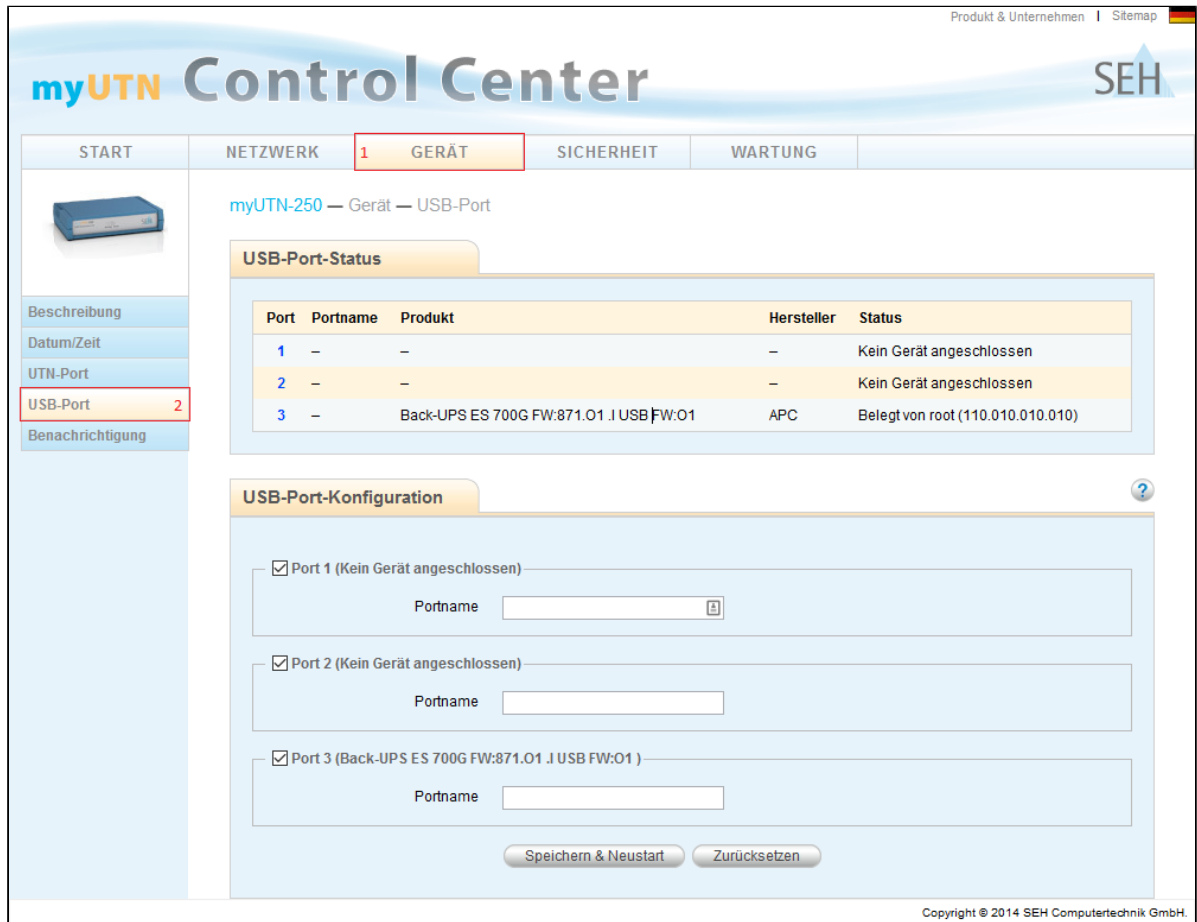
Produkt & Unternehmen | Sitemap

myUTN Control Center

SEH

START | NETZWERK | 1 GERÄT | SICHERHEIT | WARTUNG

myUTN-250 — Gerät — USB-Port

Beschreibung
Datum/Zeit
UTN-Port
USB-Port 2
Benachrichtigung

USB-Port-Status

| Port | Portname | Produkt | Hersteller | Status |
|---|---|---|---|---|
| 1 | – | – | – | Kein Gerät angeschlossen |
| 2 | – | – | – | Kein Gerät angeschlossen |
| 3 | – | Back-UPS ES 700G FW:871.O1 .I USB FW:O1 | APC | Belegt von root (110.010.010.010) |

USB-Port-Konfiguration

?

☑ Port 1 (Kein Gerät angeschlossen)
Portname

☑ Port 2 (Kein Gerät angeschlossen)
Portname

☑ Port 3 (Back-UPS ES 700G FW:871.O1 .I USB FW:O1 )
Portname

Speichern & Neustart | Zurücksetzen

Copyright © 2014 SEH Computertechnik GmbH.